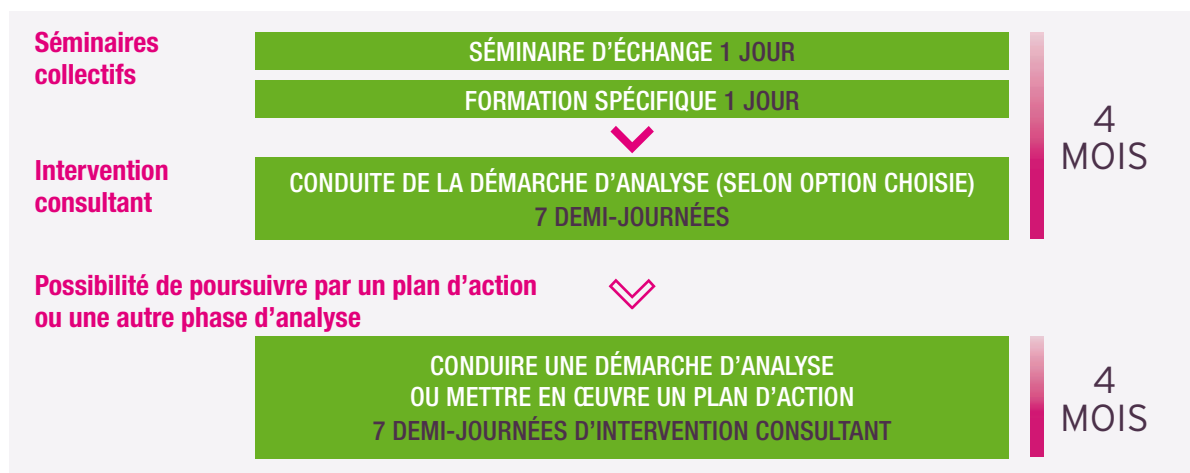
Séminaires collectifs

SÉMINAIRE D’ÉCHANGE 1 JOUR

FORMATION SPÉCIFIQUE 1 JOUR

Intervention consultant

CONDUITE DE LA DÉMARCHE D’ANALYSE (SELON OPTION CHOISIE)
7 DEMI-JOURNÉES

4 MOIS

Possibilité de poursuivre par un plan d’action ou une autre phase d’analyse

CONDUIRE UNE DÉMARCHE D’ANALYSE
OU METTRE EN ŒUVRE UN PLAN D’ACTION
7 DEMI-JOURNÉES D’INTERVENTION CONSULTANT

4 MOIS